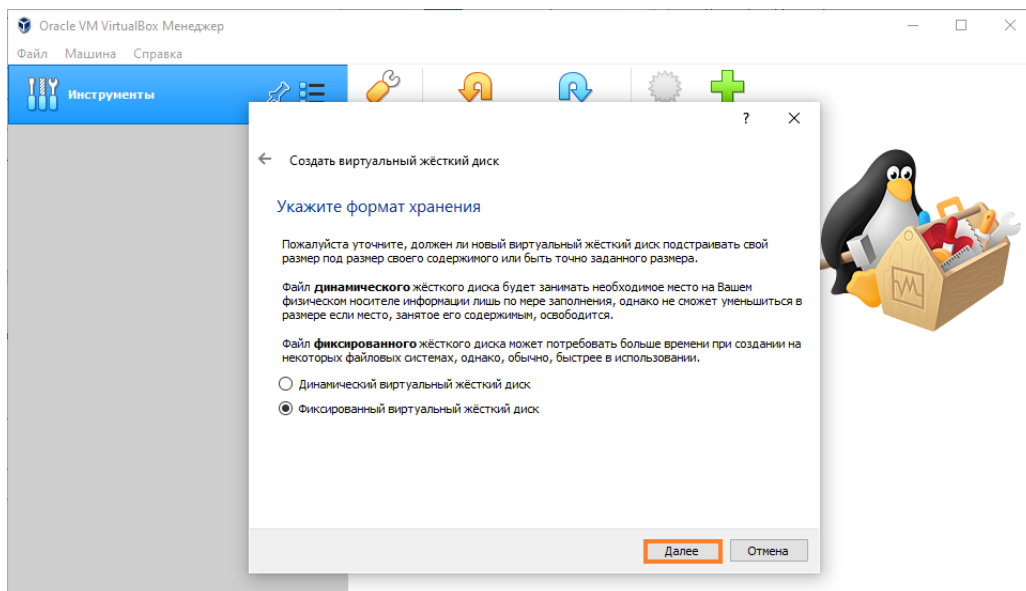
Oracle VM VirtualBox Менеджер

Файл Машина Справка

Инструменты

?

Создать виртуальный жёсткий диск

Укажите формат хранения

Пожалуйста уточните, должен ли новый виртуальный жёсткий диск подстраивать свой размер под размер своего содержимого или быть точно заданного размера.

Файл **динамического** жёсткого диска будет занимать необходимое место на Вашем физическом носителе информации лишь по мере заполнения, однако не сможет уменьшиться в размере если место, занятое его содержимым, освободится.

Файл **фиксированного** жёсткого диска может потребовать больше времени при создании на некоторых файловых системах, однако, обычно, быстрее в использовании.

Динамический виртуальный жёсткий диск

Фиксированный виртуальный жёсткий диск

Далее Отмена